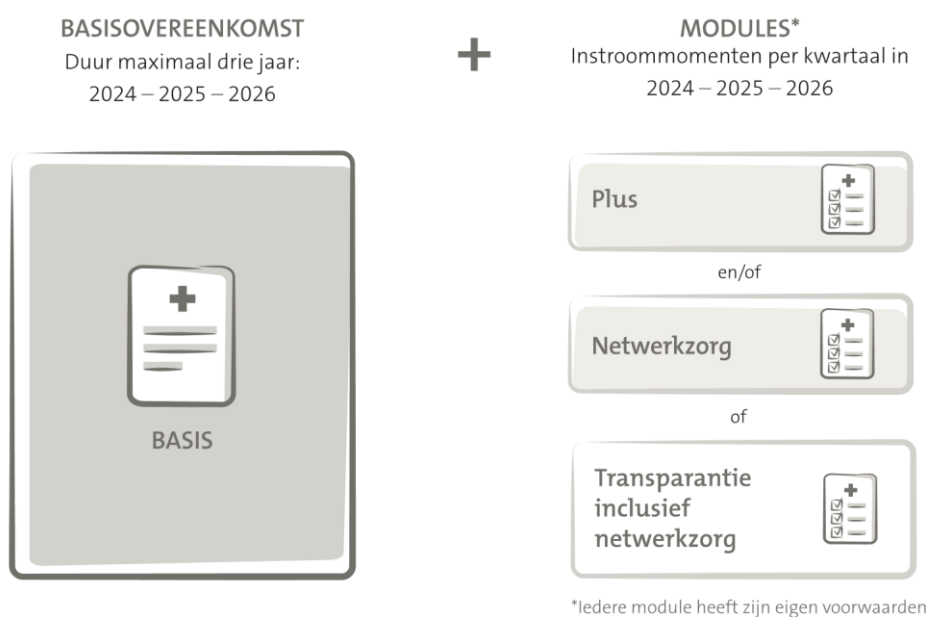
BASISOVEREENKOMST
Duur maximaal drie jaar:
2024 – 2025 – 2026

+

MODULES*
Instroommomenten per kwartaal in
2024 – 2025 – 2026

BASIS

Plus

en/of

Netwerkzorg

of

Transparantie inclusief netwerkzorg

*Iedere module heeft zijn eigen voorwaarden